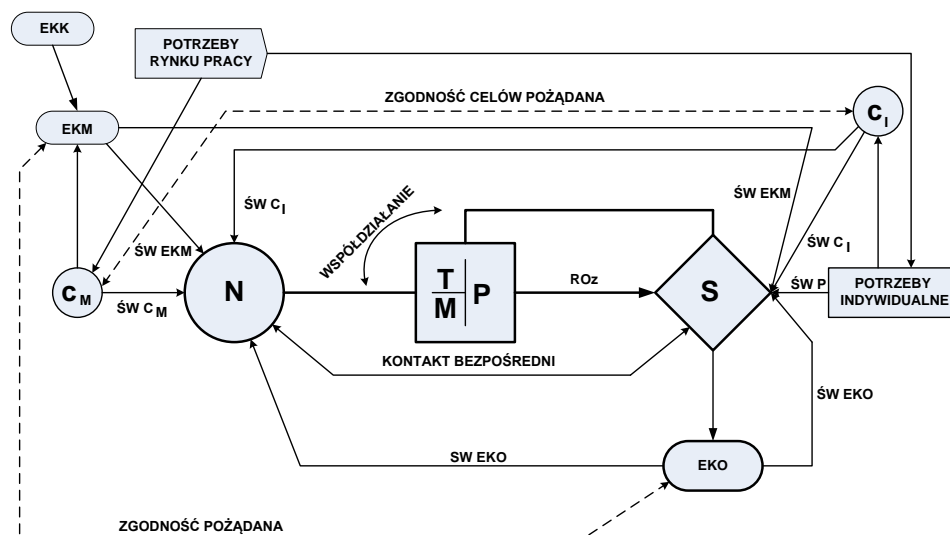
EKK

POTRZEBY RYNKU PRACY

ZGODNOŚĆ CELÓW POŻĄDANA

$C_I$

EKM

ŚW $C_I$

WSPÓŁDZIAŁANIE

ŚW EKM

ŚW EKM

ŚW $C_I$

$C_M$

ŚW $C_M$

N

$\frac{T}{M}$ P

ROz

S

ŚW P

POTRZEBY INDYWIDUALNE

KONTAKT BEZPOŚREDNI

ŚW EKO

SW EKO

EKO

ZGODNOŚĆ POŻĄDANA